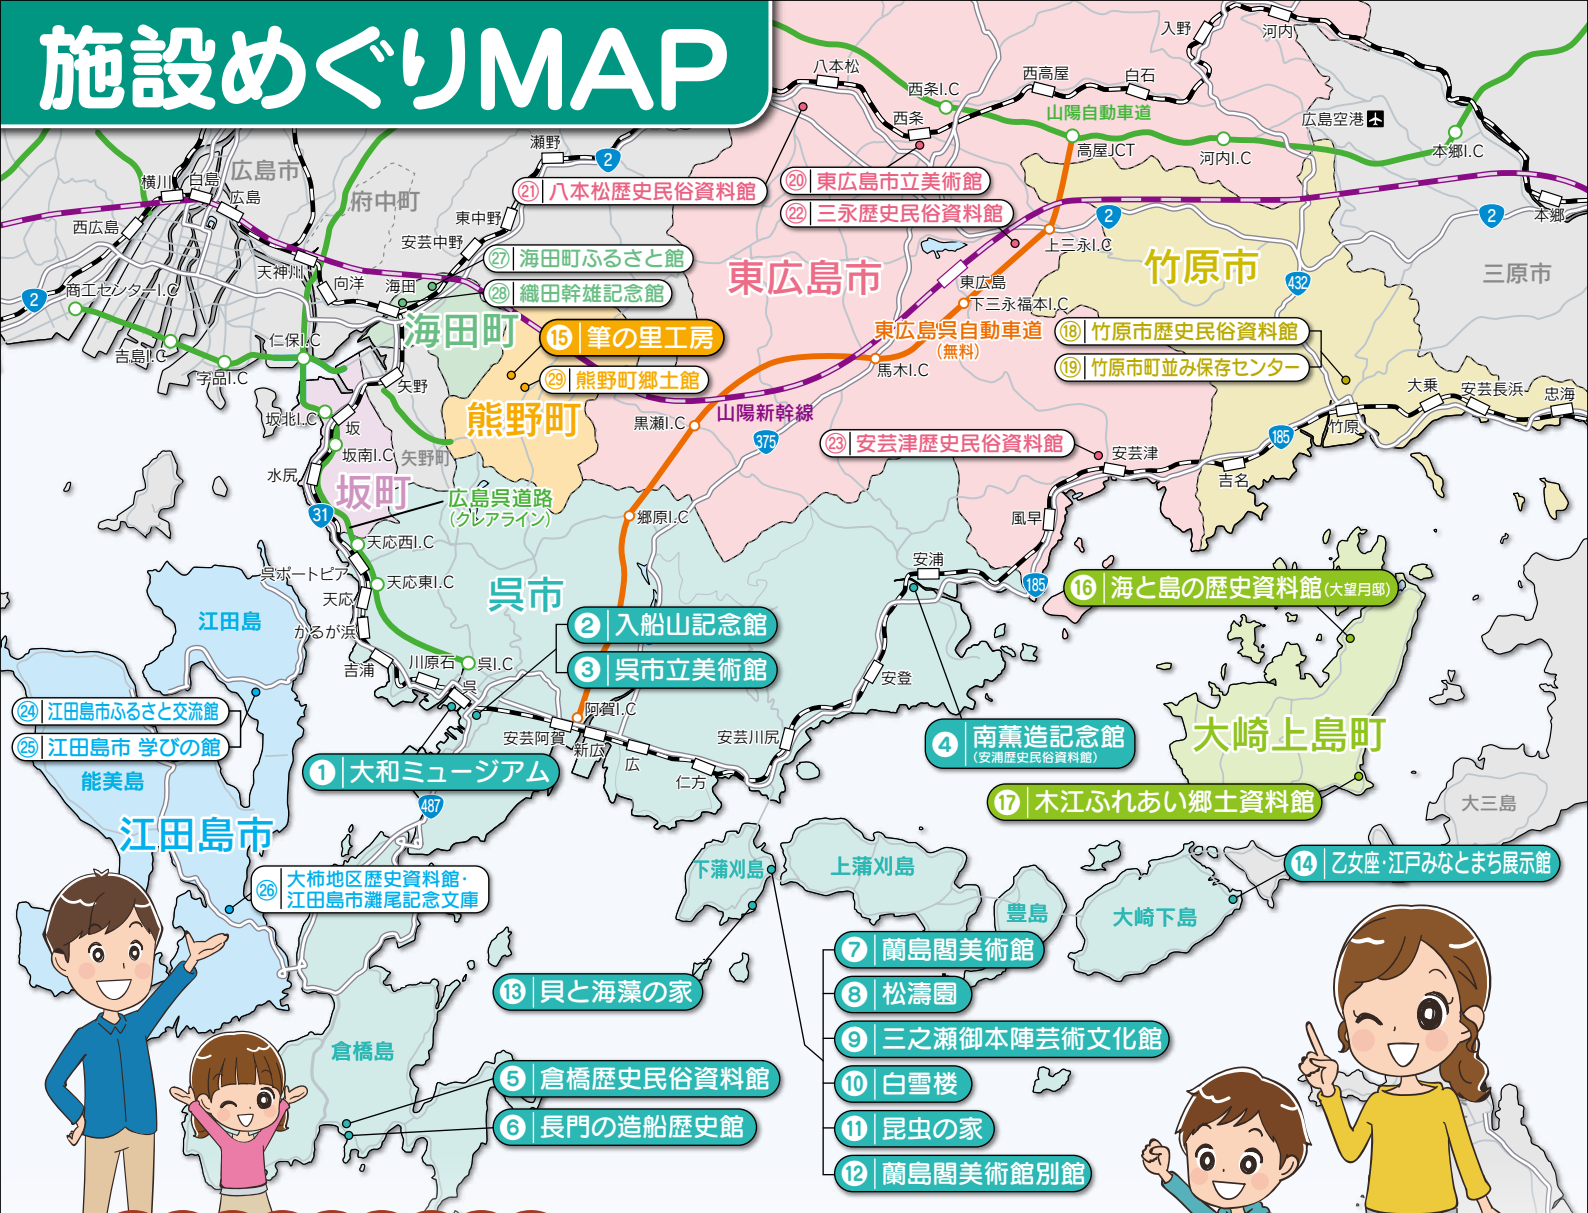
施設めぐりMAP

入野
河内
八本松
西条I.C
西高屋
白石
西条
山陽自動車道
広島空港
本郷I.C
高屋JCT
河内I.C
瀬野
2
横川
白島
広島市
広島
府中町
㉑ 八本松歴史民俗資料館
⑳ 東広島市立美術館
㉒ 三永歴史民俗資料館
西広島
東中野
2
2
本郷
安芸中野
上三永I.C
竹原市
三原市
天神川
㉗ 海田町ふるさと館
東広島市
向洋
海田
㉘ 織田幹雄記念館
東広島
2
商工センター入口
下三永福本I.C
432
海田町
⑮ 筆の里工房
東広島呉自動車道
(無料)
⑱ 竹原市歴史民俗資料館
仁保I.C
吉島I.C
宇品I.C
⑲ 竹原市町並み保存センター
矢野
㉙ 熊野町郷土館
馬木I.C
大乗
安芸長浜
忠海
熊野町
山陽新幹線
坂北I.C
坂
黒瀬I.C
375
185
竹原
坂南I.C
矢野町
㉓ 安芸津歴史民俗資料館
安芸津
水尻
吉名
坂町
広島呉道路
(クレアライン)
31
郷原I.C
風早
天応西I.C
安浦
呉ポートピア
天応東I.C
呉市
185
⑯ 海と島の歴史資料館(大望月邸)
天応
江田島
かるが浜
② 入船山記念館
③ 呉市立美術館
吉浦
川原石
呉I.C
呉
安登
㉔ 江田島市ふるさと交流館
阿賀I.C
④ 南薫造記念館
(安浦歴史民俗資料館)
大崎上島町
㉕ 江田島市 学びの館
安芸阿賀
安芸川尻
新広
能美島
① 大和ミュージアム
広
仁方
⑰ 木江ふれあい郷土資料館
大三島
487
江田島市
下蒲刈島
上蒲刈島
⑭ 乙女座・江戸みなとまち展示館
㉖ 大柿地区歴史資料館・江田島市灘尾記念文庫
豊島
大崎下島
⑦ 蘭島閣美術館
⑬ 貝と海藻の家
⑧ 松濤園
⑨ 三之瀬御本陣芸術文化館
倉橋島
⑩ 白雪楼
⑤ 倉橋歴史民俗資料館
⑪ 昆虫の家
⑥ 長門の造船歴史館
⑫ 蘭島閣美術館別館